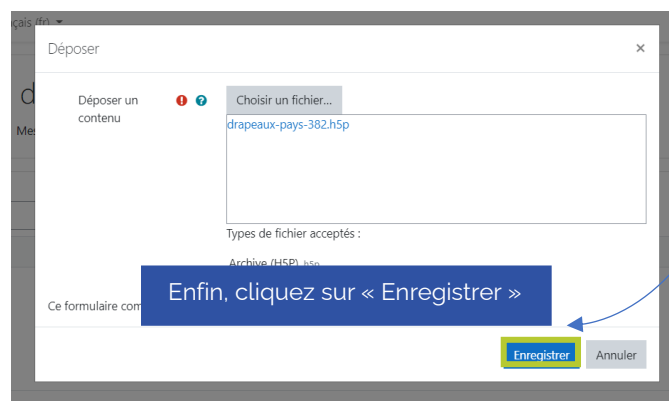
çais (fr) ▾

Déposer ×

d

Mes

Déposer un contenu

Choisir un fichier...

drapeaux-pays-382.h5p

Types de fichier acceptés :

Archive (H5P) .h5p

Ce formulaire com

Enfin, cliquez sur « Enregistrer »

Enregistrer Annuler